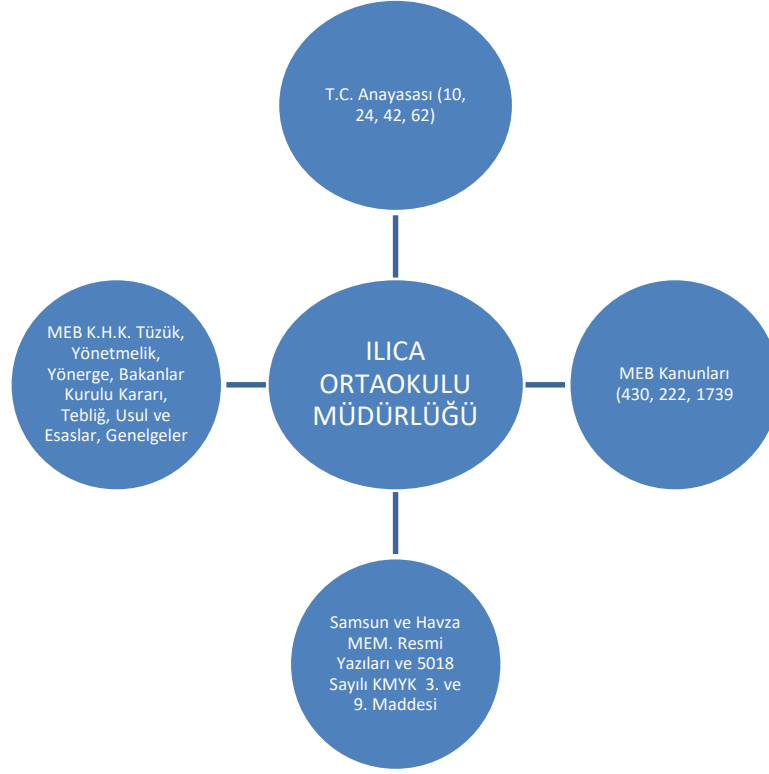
T.C. Anayasası (10, 24, 42, 62)

MEB K.H.K. Tüzük, Yönetmelik, Yönerge, Bakanlar Kurulu Kararı, Tebliğ, Usul ve Esaslar, Genelgeler

ILICA ORTAOKULU MÜDÜRLÜĞÜ

MEB Kanunları (430, 222, 1739

Samsun ve Havza MEM. Resmi Yazıları ve 5018 Sayılı KMYK 3. ve 9. Maddesi